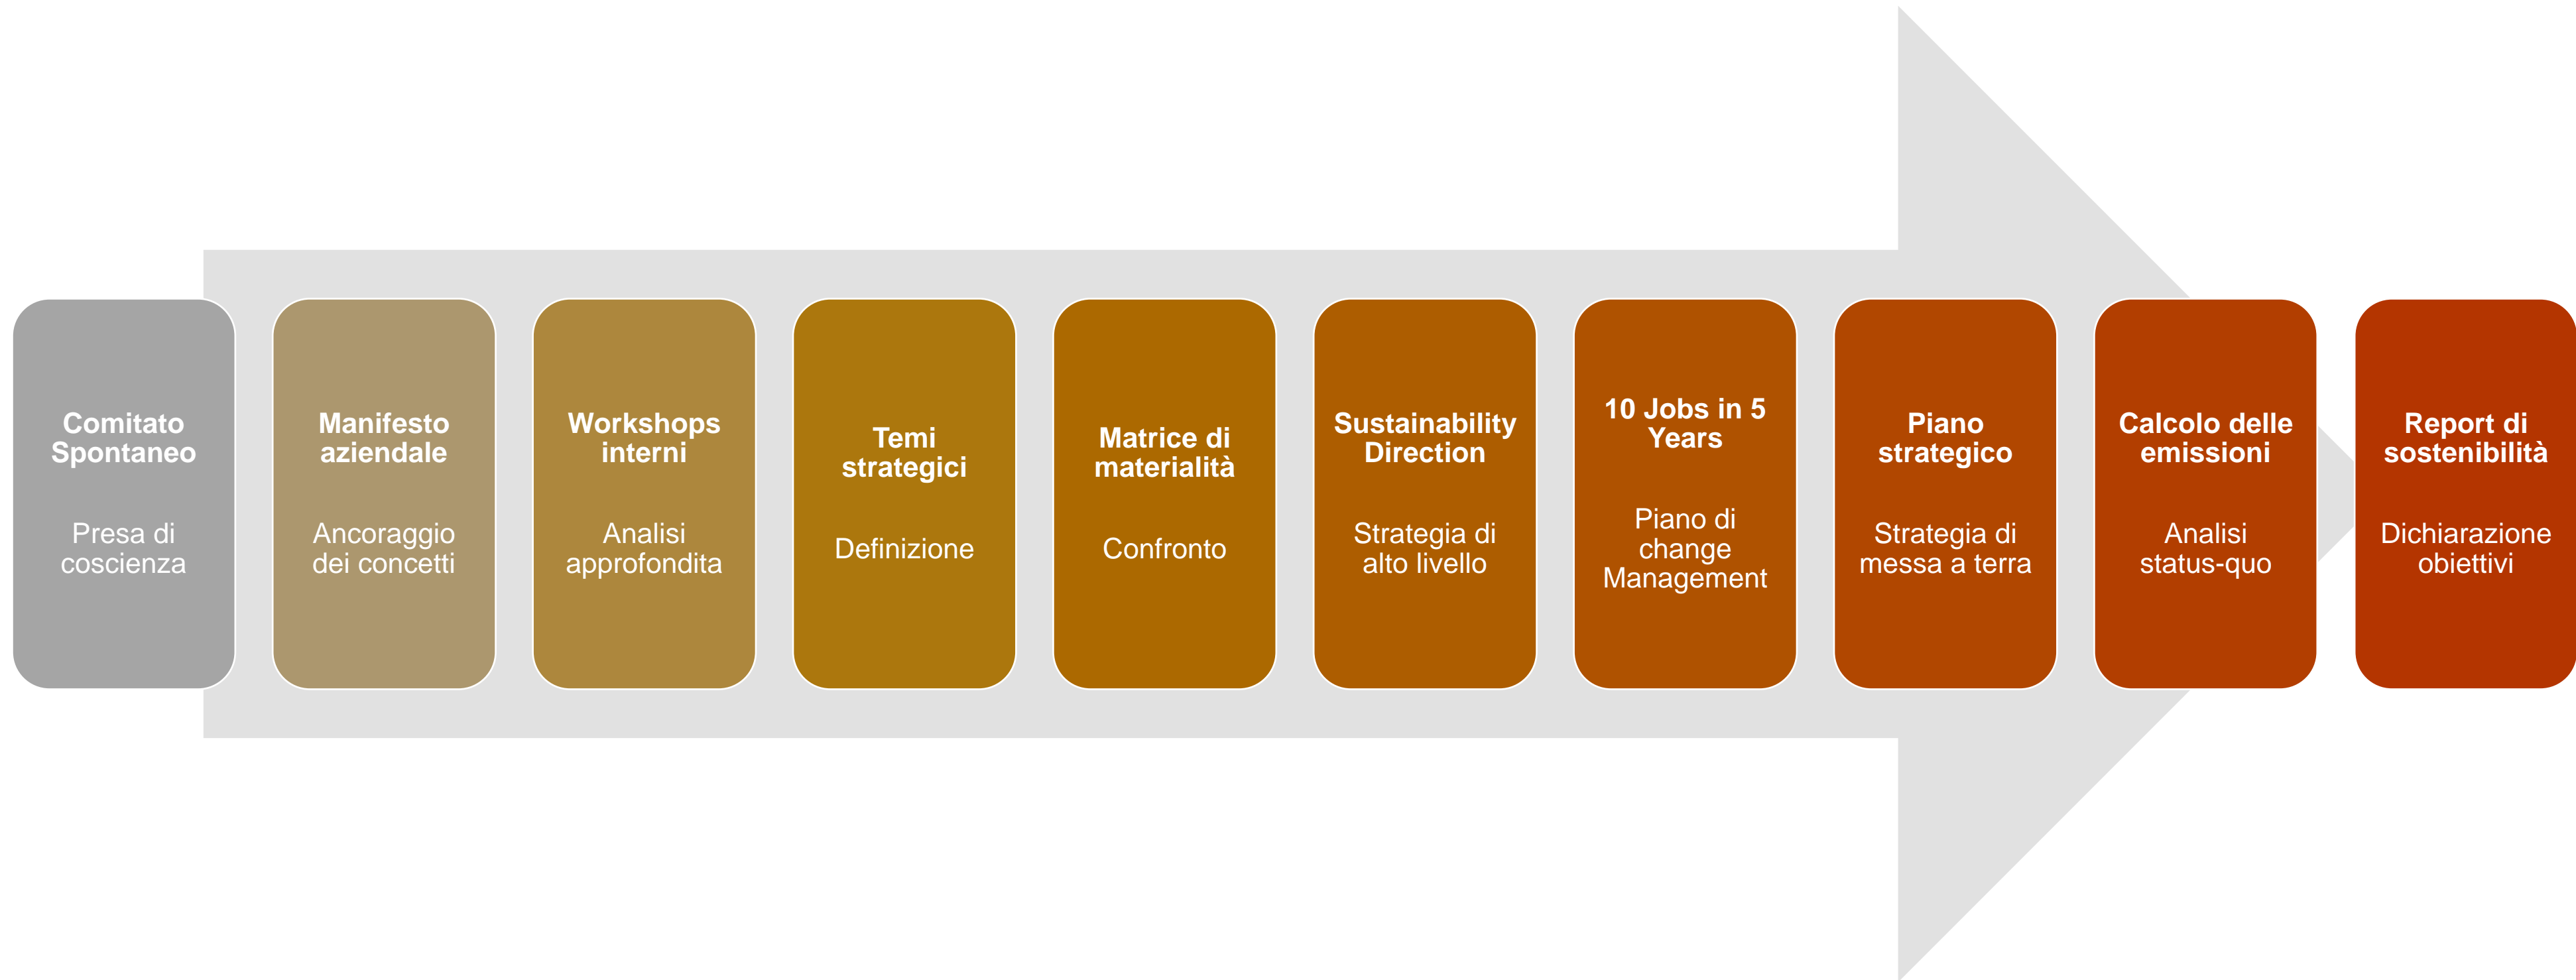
Comitato Spontaneo

Presa di coscienza

Manifesto aziendale

Ancoraggio dei concetti

Workshops interni

Analisi approfondita

Temi strategici

Definizione

Matrice di materialità

Confronto

Sustainability Direction

Strategia di alto livello

10 Jobs in 5 Years

Piano di change Management

Piano strategico

Strategia di messa a terra

Calcolo delle emissioni

Analisi status-quo

Report di sostenibilità

Dichiarazione obiettivi